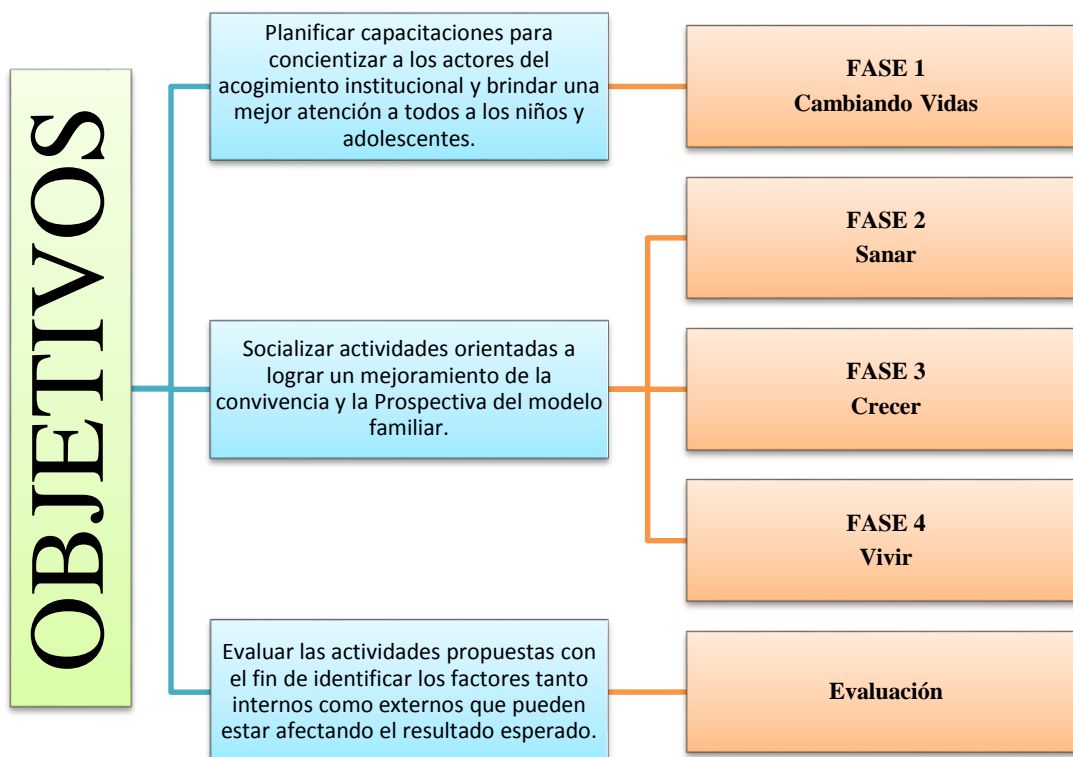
OBJETIVOS

Planificar capacitaciones para concientizar a los actores del acogimiento institucional y brindar una mejor atención a todos a los niños y adolescentes.

FASE 1
Cambiando Vidas

FASE 2
Sanar

Socializar actividades orientadas a lograr un mejoramiento de la convivencia y la Prospectiva del modelo familiar.

FASE 3
Crecer

FASE 4
Vivir

Evaluar las actividades propuestas con el fin de identificar los factores tanto internos como externos que pueden estar afectando el resultado esperado.

Evaluación